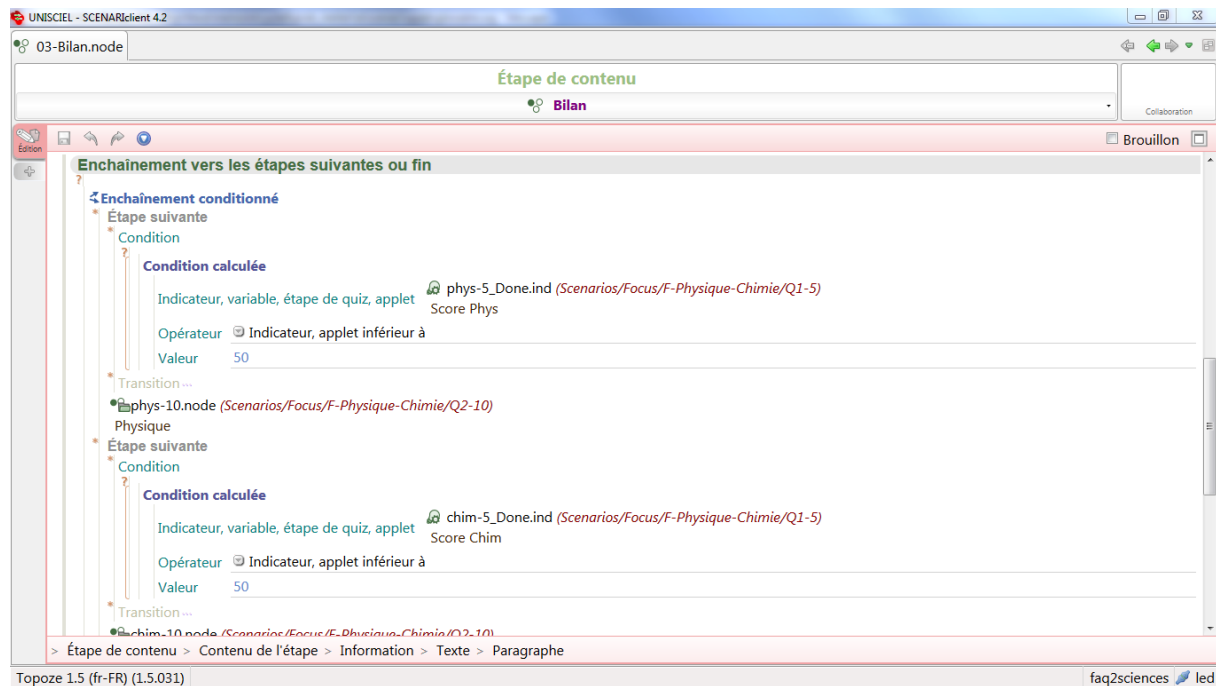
UNISCIEL - SCENARIclient 4.2

03-Bilan.node

Étape de contenu

Bilan

Collaboration

Édition

Brouillon

Enchaînement vers les étapes suivantes ou fin

?

Enchaînement conditionné

Étape suivante

Condition

?

Condition calculée

Indicateur, variable, étape de quiz, applet phys-5_Done.ind (Scenarios/Focus/F-Physique-Chimie/Q1-5)
Score Phys

Opérateur Indicateur, applet inférieur à

Valeur 50

Transition ...

phys-10.node (Scenarios/Focus/F-Physique-Chimie/Q2-10)
Physique

Étape suivante

Condition

?

Condition calculée

Indicateur, variable, étape de quiz, applet chim-5_Done.ind (Scenarios/Focus/F-Physique-Chimie/Q1-5)
Score Chim

Opérateur Indicateur, applet inférieur à

Valeur 50

Transition ...

chim-10.node (Scenarios/Focus/F-Physique-Chimie/Q2-10)

> Étape de contenu > Contenu de l'étape > Information > Texte > Paragraphe

Topoze 1.5 (fr-FR) (1.5.031)

faq2sciences led